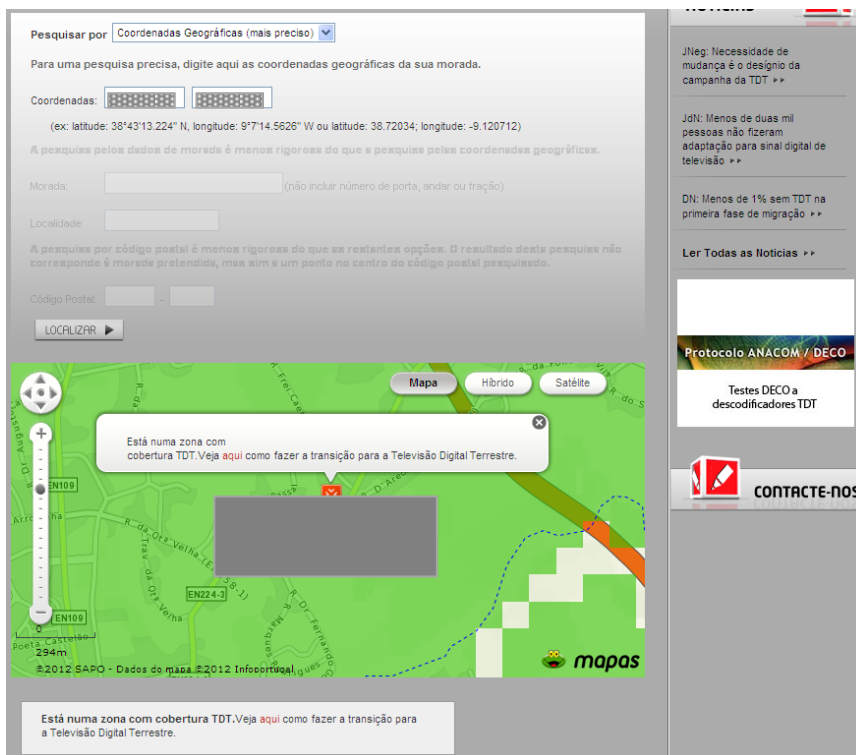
Pesquisar por Coordenadas Geográficas (mais preciso)

Para uma pesquisa precisa, digite aqui as coordenadas geográficas da sua morada.

Coordenadas:

(ex: latitude: 38°43'13.224" N, longitude: 9°7'14.5626" W ou latitude: 38.72034; longitude: -9.120712)

A pesquisa pelos dados de morada é menos rigorosa do que a pesquisa pelas coordenadas geográficas.

Morada: (não incluir número de porta, andar ou fração)

Localidade:

A pesquisa por código postal é menos rigorosa do que as restantes opções. O resultado desta pesquisa não corresponde à morada pretendida, mas sim a um ponto no centro do código postal pesquisado.

Código Postal: -

LOCALIZAR ▶

Mapa Híbrido Satélite

Está numa zona com cobertura TDT.Veja aqui como fazer a transição para a Televisão Digital Terrestre.

EN109
EN224-3
EN109
294m
©2012 SAPO - Dados do mapa ©2012 Infoportugal
mapas

Está numa zona com cobertura TDT.Veja aqui como fazer a transição para a Televisão Digital Terrestre.

JNeg: Necessidade de mudança é o desígnio da campanha da TDT ▸▸

JdN: Menos de duas mil pessoas não fizeram adaptação para sinal digital de televisão ▸▸

DN: Menos de 1% sem TDT na primeira fase de migração ▸▸

Ler Todas as Notícias ▸▸

Protocolo ANACOM / DECO

Testes DECO a descodificadores TDT

CONTACTE-NOS